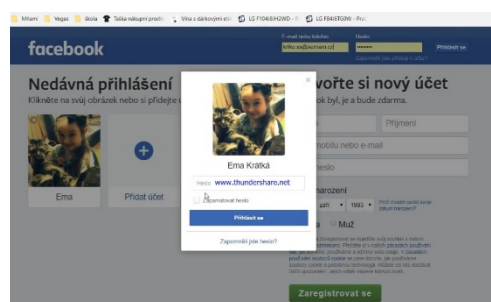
Mňami | Vegas | Škola | Tažka nákupní prodl. | Vina s dárkovými el. | LG F1046... | LG F846...

facebook

E-mail nebo telefon | Heslo
nebo.sedlonem.cz | •••••••• | Přihlásit se
Zapomněli jste přístup k účtu?

Nedávná přihlášení
Klikněte na svůj obrázek nebo si přidejte

Ema
Přidat účet

×

Ema Krátka

Heslo www.thundershare.net

Zapamatovat heslo

Přihlásit se

Zapomněli jste heslo?

vořte si nový účet
ok) je, a bude zdarma.

Příjmení
mobilu nebo e-mail
eslo
narození
1993
Proč musím zadat svoje datum narození?
Muž

Zaregistrovat se